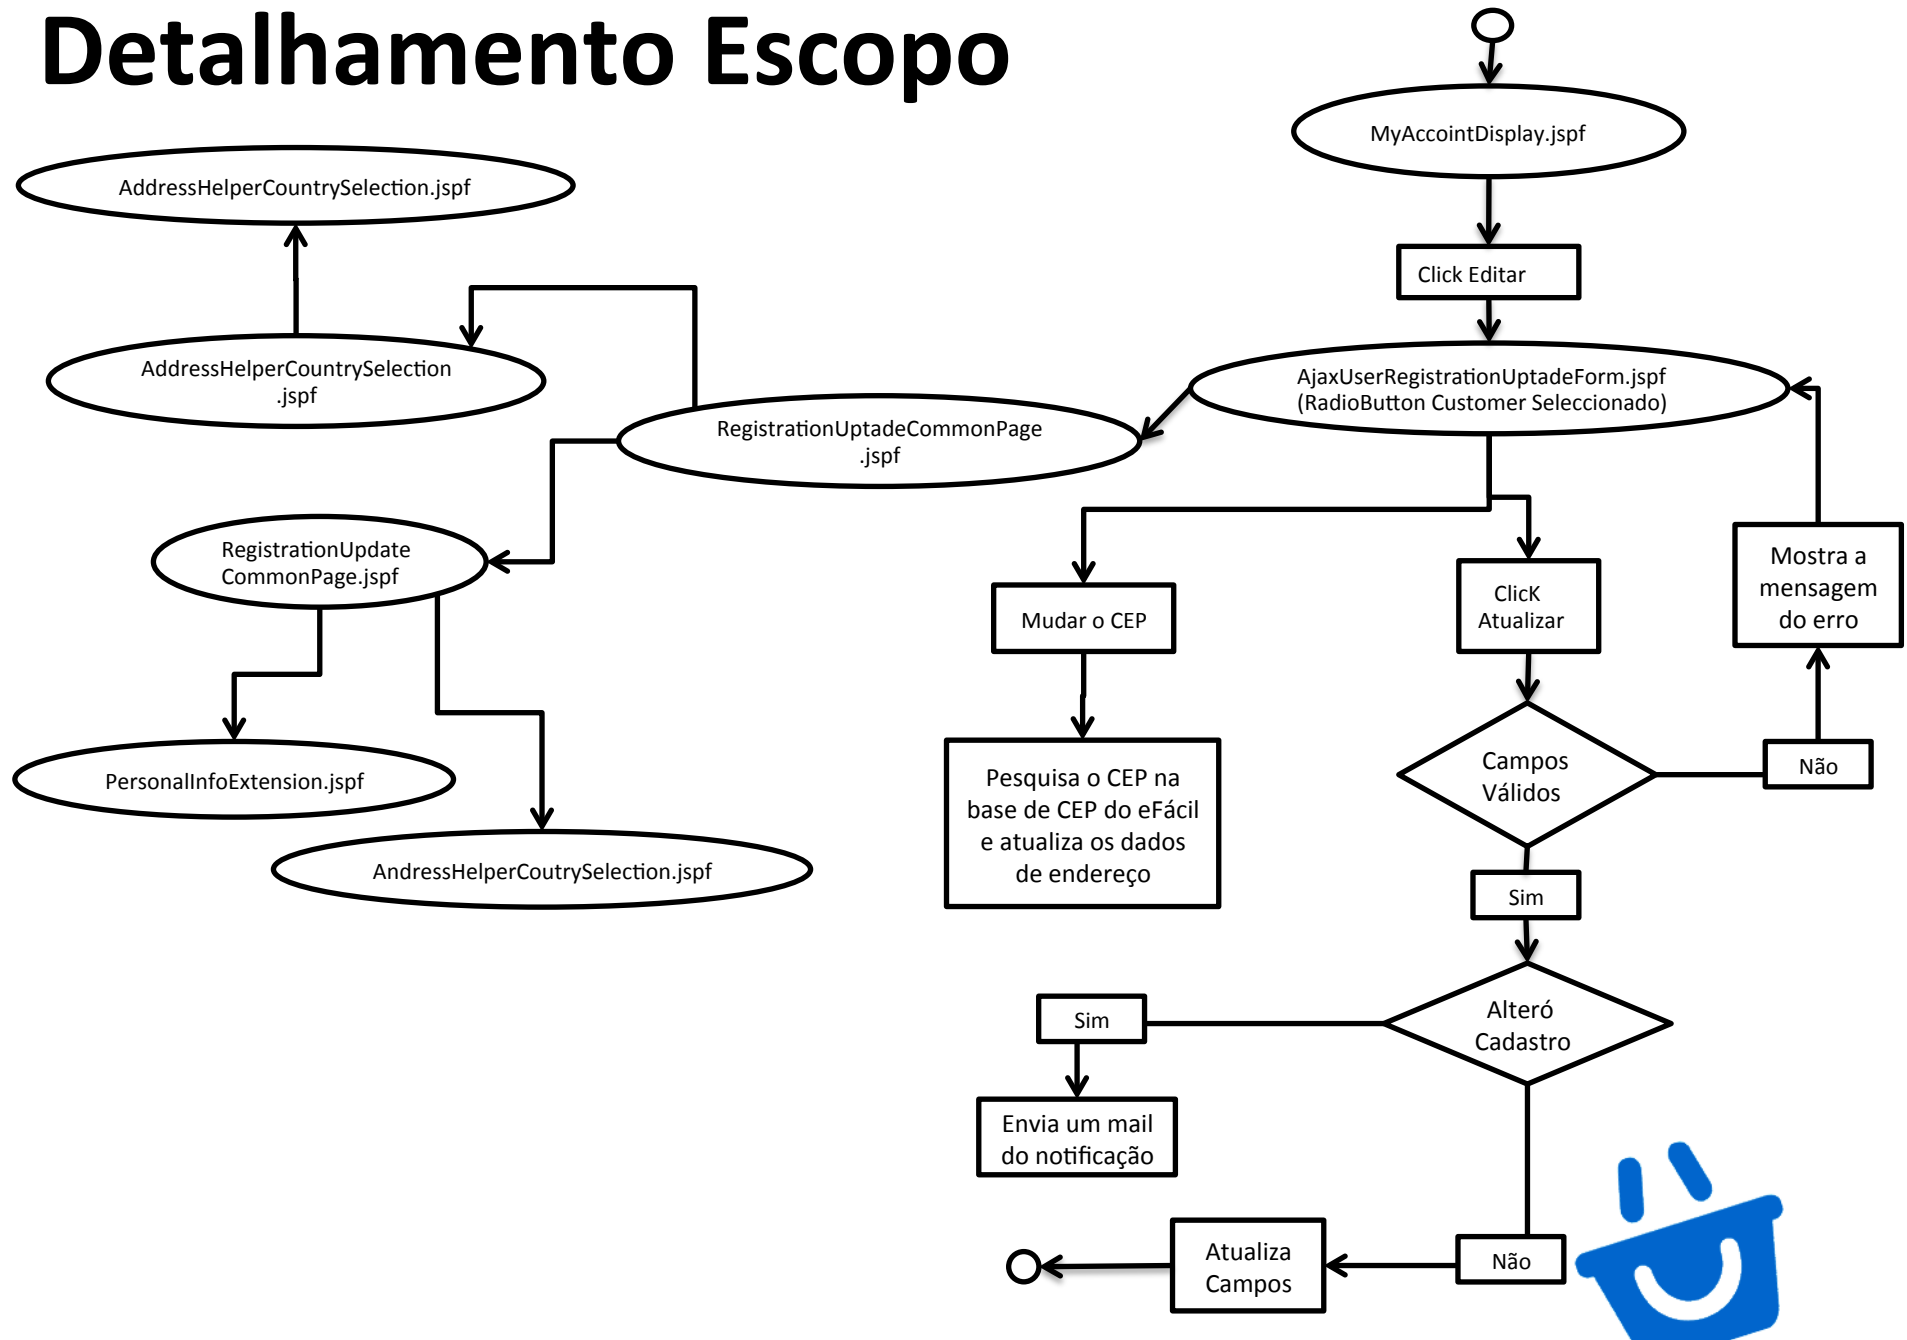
Detalhamento Escopo

MyAccointDisplay.jspf

Click Editar

AjaxUserRegistrationUptadeForm.jspf (RadioButton Customer Seleccionado)

AddressHelperCountrySelection.jspf

AddressHelperCountrySelection .jspf

RegistrationUptadeCommonPage .jspf

RegistrationUpdate CommonPage.jspf

PersonalInfoExtension.jspf

AndressHelperCoutrySelection.jspf

Mudar o CEP

Pesquisa o CEP na base de CEP do eFácil e atualiza os dados de endereço

ClicK Atualizar

Mostra a mensagem do erro

Campos Válidos

Não

Sim

Alteró Cadastro

Sim

Envia um mail do notificação

Atualiza Campos

Não